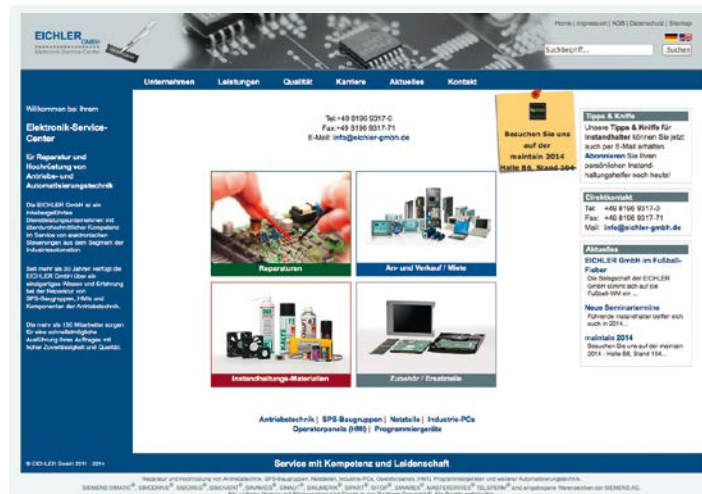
EICHLER GmbH
Elektronik-Service-Center

Home | Impressum | AGB | Datenschutz | Sitemap

Suchbegriff... Suchen

Unternehmen Leistungen Qualität Karriere Aktuelles Kontakt

Willkommen bei Ihrem

Elektronik-Service-Center

für Reparatur und Hochrüstung von Antriebs- und Automatisierungstechnik

Die EICHLER GmbH ist ein inhabergeführtes Dienstleistungsunternehmen mit überdurchschnittlicher Kompetenz im Service von elektronischen Steuerungen aus dem Segment der Industrieautomation.

Seit mehr als 30 Jahren verfügt die EICHLER GmbH über ein einzigartiges Wissen und Erfahrung bei der Reparatur von SPS-Baugruppen, HMIs und Komponenten der Antriebstechnik.

Die mehr als 130 Mitarbeiter sorgen für eine schnellstmögliche Ausführung Ihres Auftrages mit hoher Zuverlässigkeit und Qualität.

Tel: +49 8196 9317-0
Fax: +49 8196 9317-71
E-Mail: info@eichler-gmbh.de

Besuchen Sie uns auf der maintain 2014 Halle B6, Stand 104

Reparaturen

An- und Verkauf / Miete

Instandhaltungs-Materialien

Zubehör / Ersatzteile

Tipps & Kniffe
Unsere Tipps & Kniffe für Instandhalter können Sie jetzt auch per E-Mail erhalten. Abonnieren Sie Ihren persönlichen Instandhaltungshelfer noch heute!

Direktkontakt
Tel: +49 8196 9317-0
Fax: +49 8196 9317-71
Mail: info@eichler-gmbh.de

Aktuelles
EICHLER GmbH im Fußball-Fieber
Die Belegschaft der EICHLER GmbH stimmt sich auf die Fußball-WM ein ...

Neue Seminartermine
Führende Instandhalter treffen sich auch in 2014...

maintain 2014
Besuchen Sie uns auf der maintain 2014 - Halle B6, Stand 104...

Antriebstechnik | SPS-Baugruppen | Netzteile | Industrie-PCs
Operatorpanels (HMI) | Programmiergeräte

© EICHLER GmbH 2011 - 2014

Service mit Kompetenz und Leidenschaft

Reparatur und Hochrüstung von Antriebstechnik, SPS-Baugruppen, Netzteilen, Industrie-PCs, Operatorpanels (HMI), Programmiergeräten und weiterer Automatisierungstechnik.
SIEMENS SIMATIC®, SIMODRIVE®, SIMOREG®, SIMOVERT®, SINAMICS®, SINAPT®, SINUMERIK®, SIPART®, SITOP®, SIMATIC®, SIMOSTEP®, TELEPERM® und eingetragene Warenzeichen der SIEMENS AG.
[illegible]